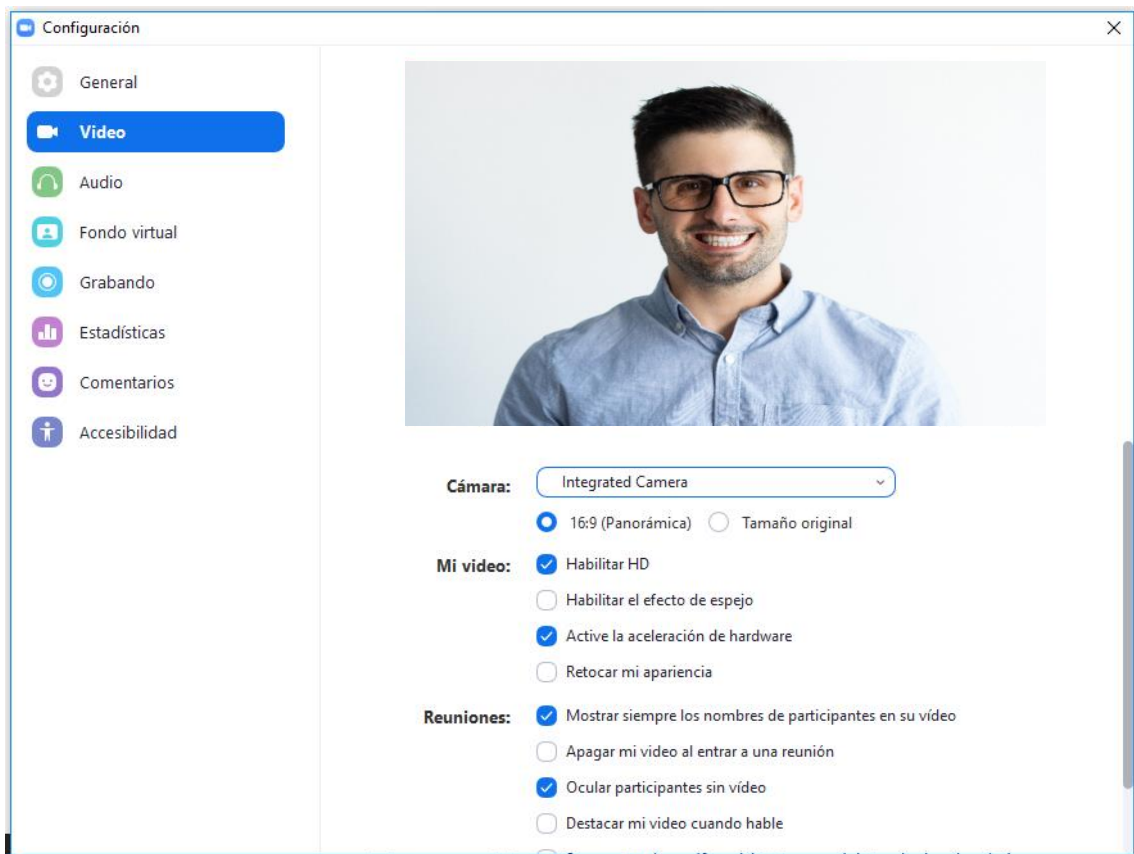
Configuración

General
Video
Audio
Fondo virtual
Grabando
Estadísticas
Comentarios
Accesibilidad

Cámara: Integrated Camera

16:9 (Panorámica) Tamaño original

Mi video: Habilitar HD

Habilitar el efecto de espejo

Active la aceleración de hardware

Retocar mi apariencia

Reuniones: Mostrar siempre los nombres de participantes en su vídeo

Apagar mi video al entrar a una reunión

Ocular participantes sin vídeo

Destacar mi video cuando hable

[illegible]